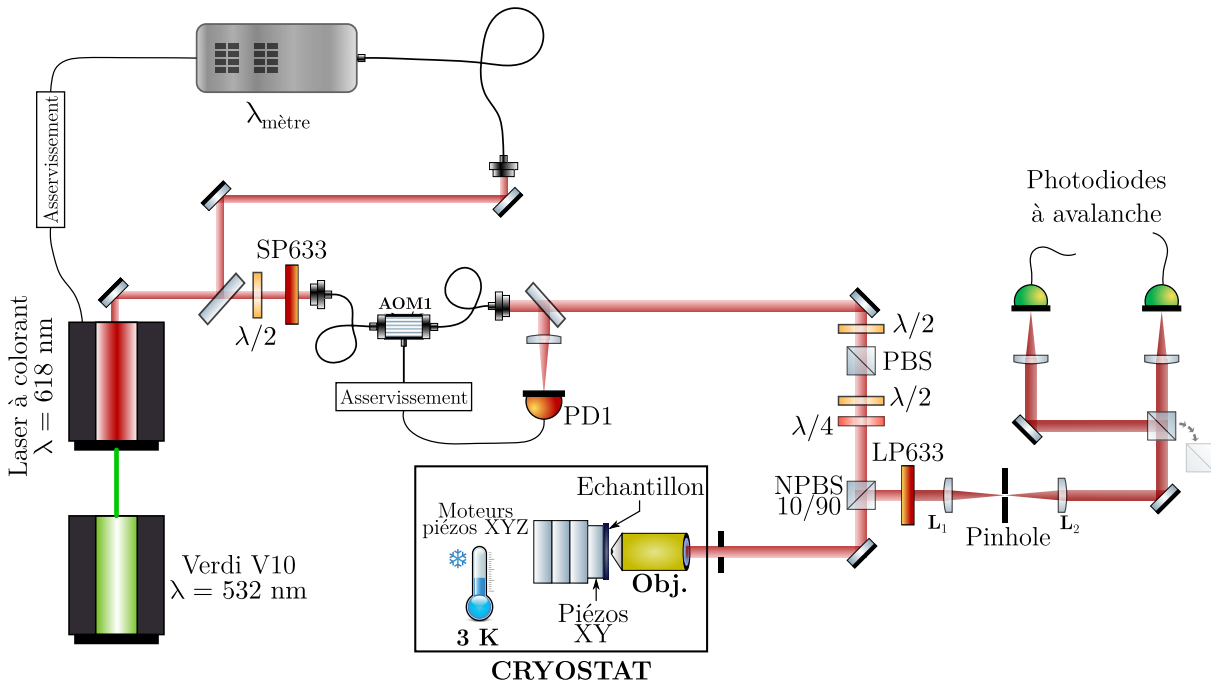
$\lambda_{\text{mètre}}$

Asservissement

SP633

$\lambda/2$

AOM1

Asservissement

PD1

Laser à colorant
$\lambda = 618$ nm

Verdi V10
$\lambda = 532$ nm

$\lambda/2$

PBS

$\lambda/2$

$\lambda/4$

Photodiodes
à avalanche

LP633

NPBS
10/90

$L_1$

Pinhole

$L_2$

Echantillon

Moteurs
piézos XYZ

Obj.

Piézos
XY

3 K

CRYOSTAT